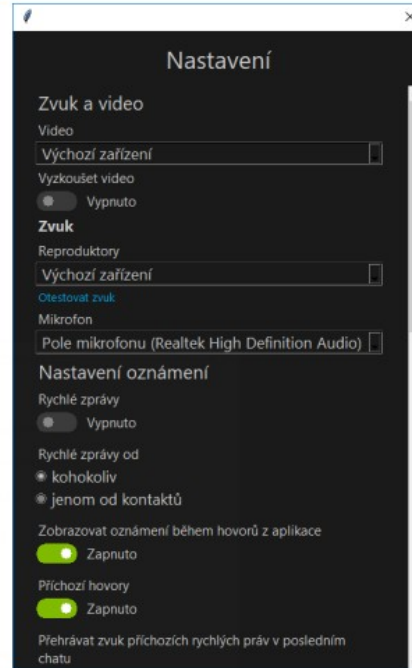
Nastavení

Zvuk a video

Video

Výchozí zařízení

Vyzkoušet video

Vypnuto

Zvuk

Reproduktory

Výchozí zařízení

Otestovat zvuk

Mikrofon

Pole mikrofonu (Realtek High Definition Audio)

Nastavení oznámení

Rychlé zprávy

Vypnuto

Rychlé zprávy od

kohokoliv

jenom od kontaktů

Zobrazovat oznámení během hovorů z aplikace

Zapnuto

Příchozí hovory

Zapnuto

Přehrávat zvuk příchozích rychlých práv v posledním chatu